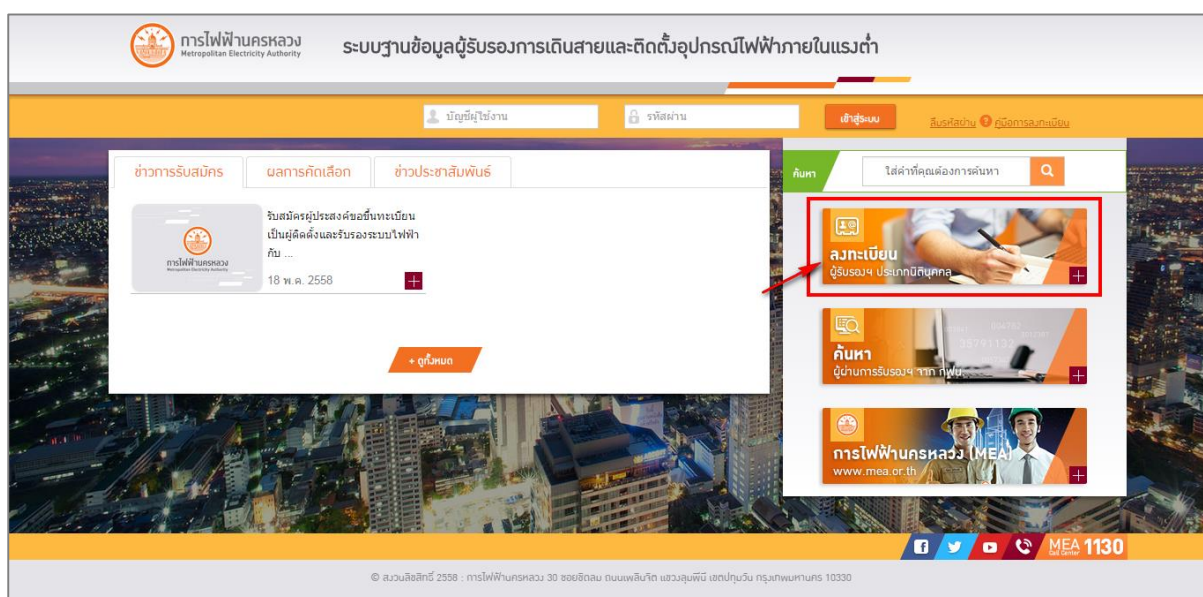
การไฟฟ้านครหลวง
Metropolitan Electricity Authority

ระบบฐานข้อมูลผู้รับรองการเดินสายและติดตั้งอุปกรณ์ไฟฟ้าภายในแรงต่ำ

บัญชีผู้ใช้งาน
รหัสผ่าน
เข้าสู่ระบบ
ลืมรหัสผ่าน
คู่มือการลงทะเบียน

ข่าวการรับสมัคร
ผลการคัดเลือก
ข่าวประชาสัมพันธ์

การไฟฟ้านครหลวง
Metropolitan Electricity Authority

รับสมัครผู้ประสงค์ขอขึ้นทะเบียนเป็นผู้ติดตั้งและรับรองระบบไฟฟ้ากับ ...

18 พ.ค. 2558

+ ดูทั้งหมด

ค้นหา
ใส่คำที่คุณต้องการค้นหา

ลงทะเบียน
ผู้รับรองฯ ประเภทนิติบุคคล

ค้นหา
ผู้ผ่านการรับรองฯ จาก กฟน.

การไฟฟ้านครหลวง (MEA)
www.mea.or.th

MEA 1130
Call Center

© สงวนลิขสิทธิ์ 2558 : การไฟฟ้านครหลวง 30 ซอยชิดลม ถนนเพลินจิต แขวงลุมพินี เขตปทุมวัน กรุงเทพมหานคร 10330